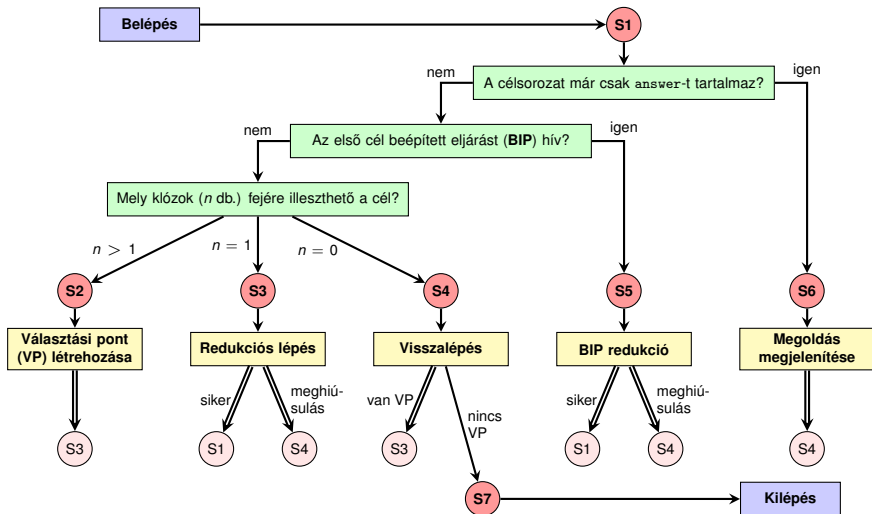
Belépés

S1

nem

A célsorozat már csak answer-t tartalmaz?

igen

nem

Az első cél beépített eljárást (BIP) hív?

igen

Mely klózok ($n$ db.) fejére illeszthető a cél?

$n > 1$

$n = 1$

$n = 0$

S2

S3

S4

S5

S6

Választási pont (VP) létrehozása

Redukciós lépés

Visszalépés

BIP redukció

Megoldás megjelenítése

siker

meghiúsulás

van VP

nincs VP

siker

meghiúsulás

S3

S1

S4

S3

S1

S4

S4

S7

Kilépés